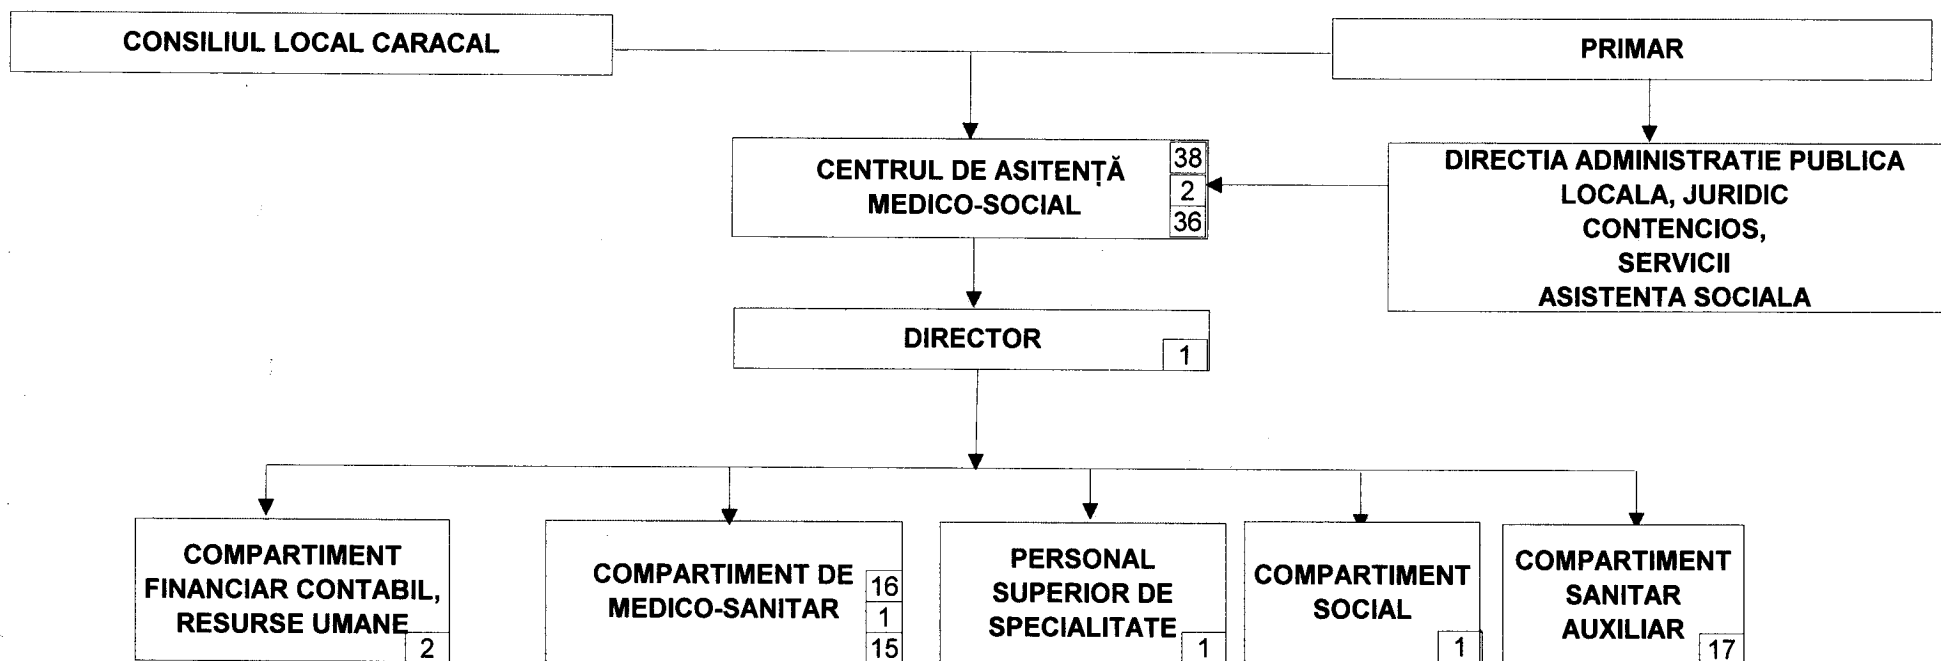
CONSILIUL LOCAL CARACAL

PRIMAR

CENTRUL DE ASITENȚĂ MEDICO-SOCIAL

| 38 |
|---|
| 2 |
| 36 |

DIRECTIA ADMINISTRATIE PUBLICA LOCALA, JURIDIC CONTENCIOS, SERVICII ASISTENTA SOCIALA

DIRECTOR 1

COMPARTIMENT FINANCIAR CONTABIL, RESURSE UMANE 2

COMPARTIMENT DE MEDICO-SANITAR

| 16 |
|---|
| 1 |
| 15 |

PERSONAL SUPERIOR DE SPECIALITATE 1

COMPARTIMENT SOCIAL 1

COMPARTIMENT SANITAR AUXILIAR 17